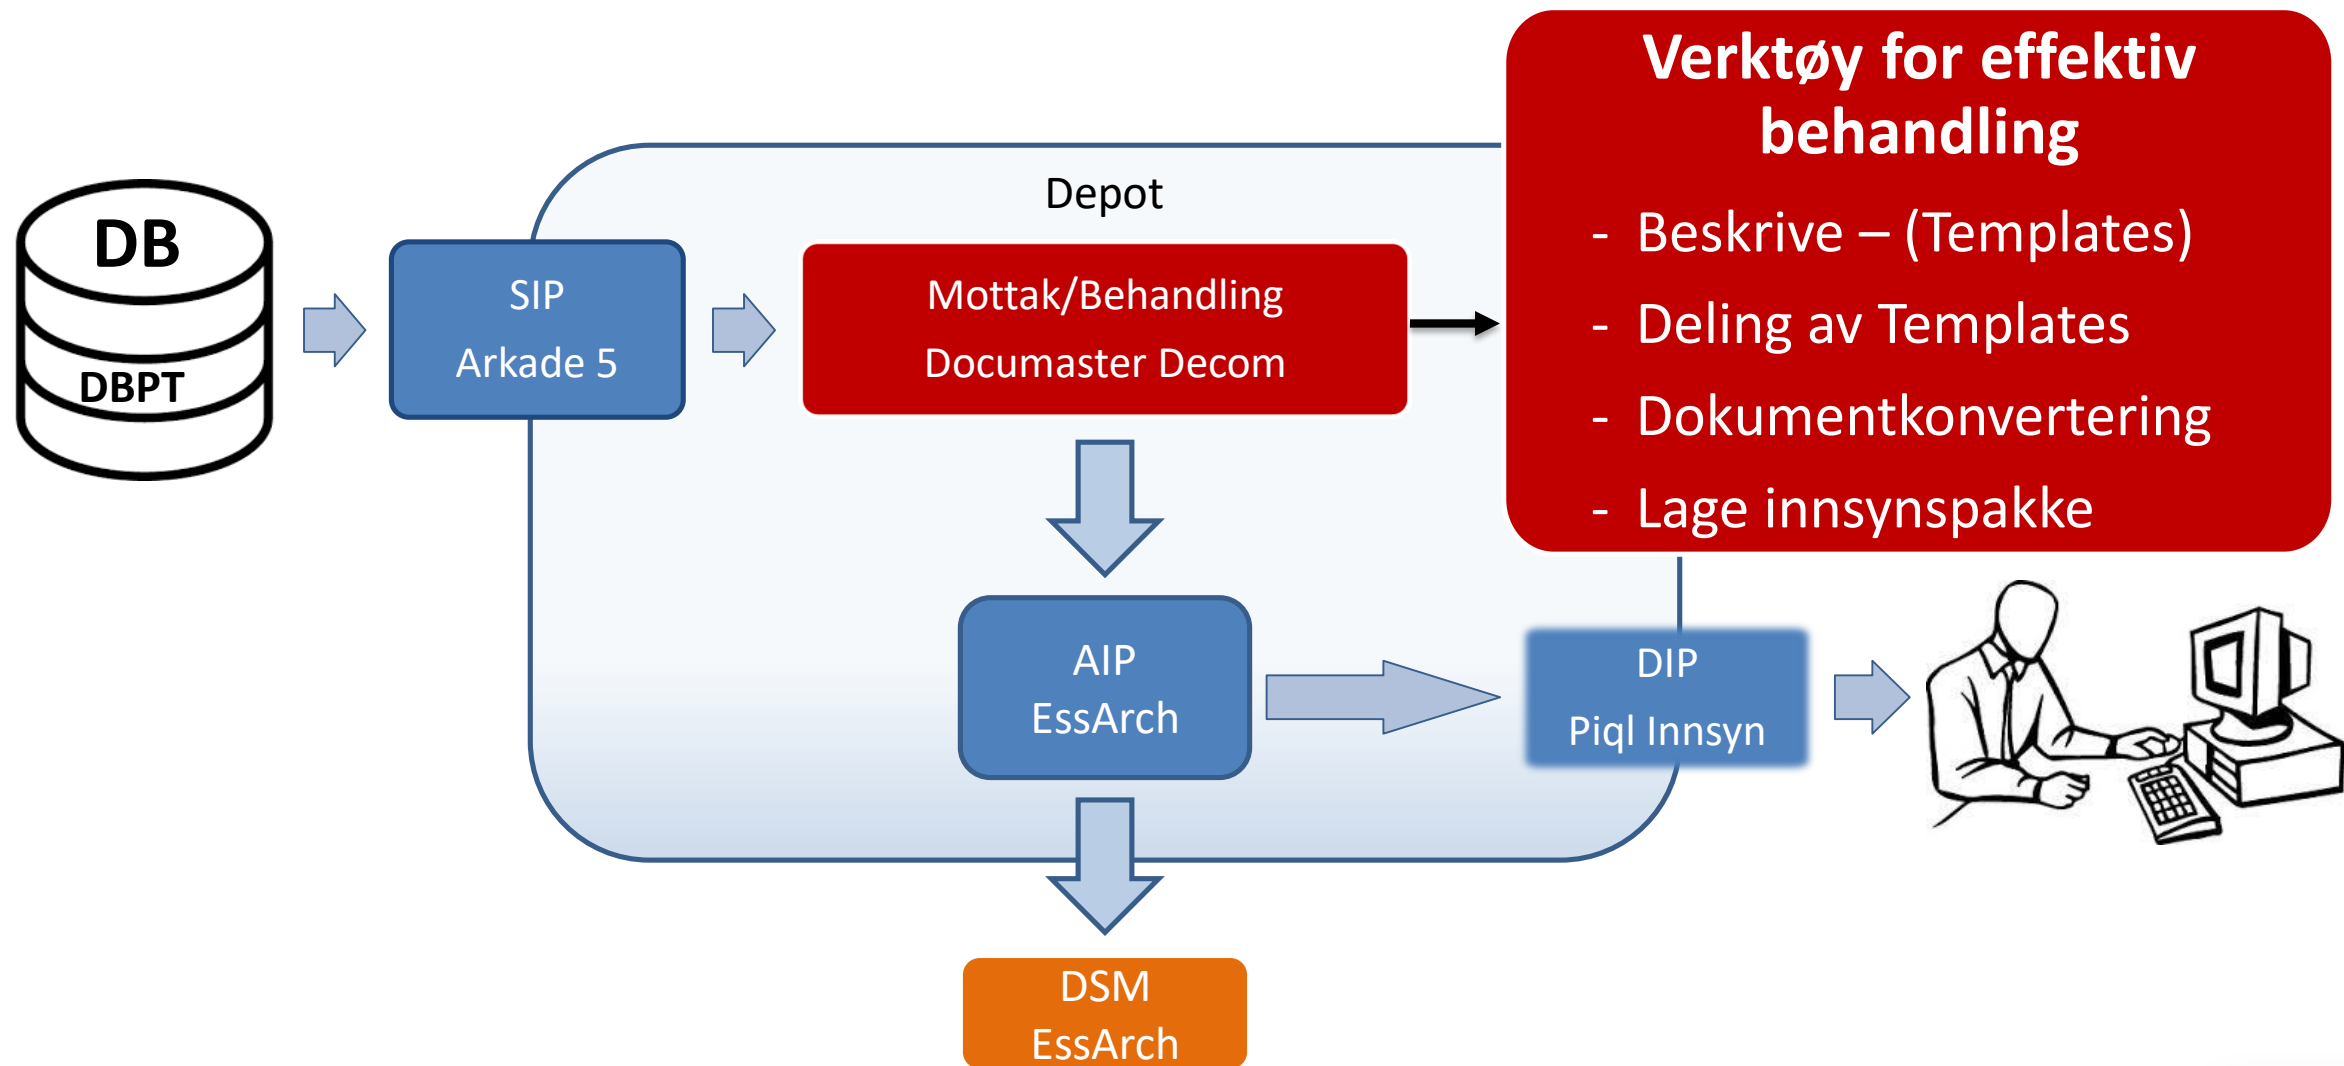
DB
DBPT

SIP
Arkade 5

Depot

Mottak/Behandling
Documaster Decom

Verktøy for effektiv behandling
- Beskrive – (Templates)
- Deling av Templates
- Dokumentkonvertering
- Lage innsynspakke

AIP
EssArch

DIP
Piql Innsyn

DSM
EssArch